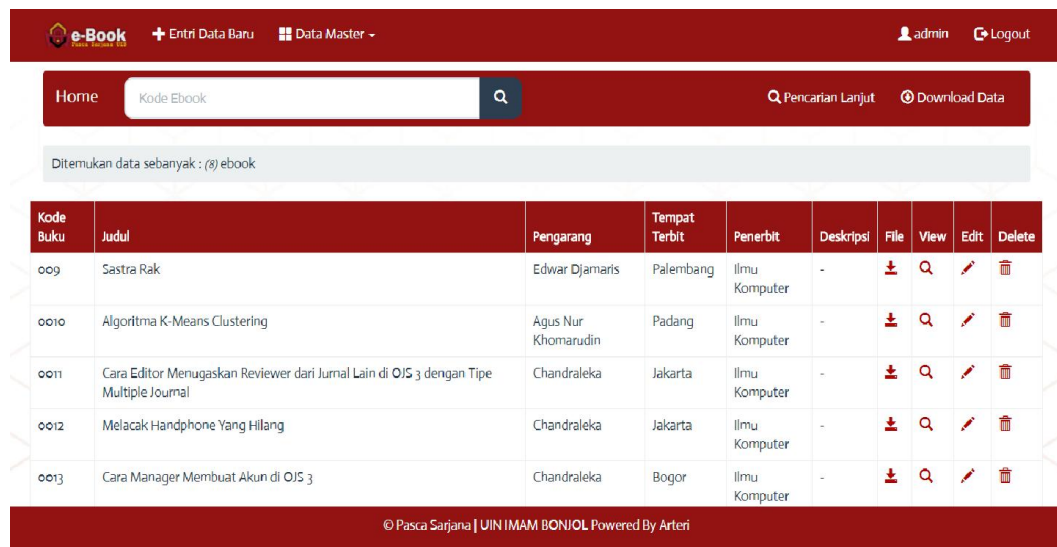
e-Book
Pasca Sarjana UIB

Entri Data Baru Data Master admin Logout

Home Kode Ebook Pencarian Lanjut Download Data

Ditemukan data sebanyak : (8) ebook

| Kode Buku | Judul | Pengarang | Tempat Terbit | Penerbit | Deskripsi | File | View | Edit | Delete |
|---|---|---|---|---|---|---|---|---|---|
| 009 | Sastra Rak | Edwar Djamaris | Palembang | Ilmu Komputer | - | | | | |
| 0010 | Algoritma K-Means Clustering | Agus Nur Khomarudin | Padang | Ilmu Komputer | - | | | | |
| 0011 | Cara Editor Menugaskan Reviewer dari Jurnal Lain di OJS 3 dengan Tipe Multiple Journal | Chandraleka | Jakarta | Ilmu Komputer | - | | | | |
| 0012 | Melacak Handphone Yang Hilang | Chandraleka | Jakarta | Ilmu Komputer | - | | | | |
| 0013 | Cara Manager Membuat Akun di OJS 3 | Chandraleka | Bogor | Ilmu Komputer | - | | | | |

© Pasca Sarjana | UIN IMAM BONJOL Powered By Arteri